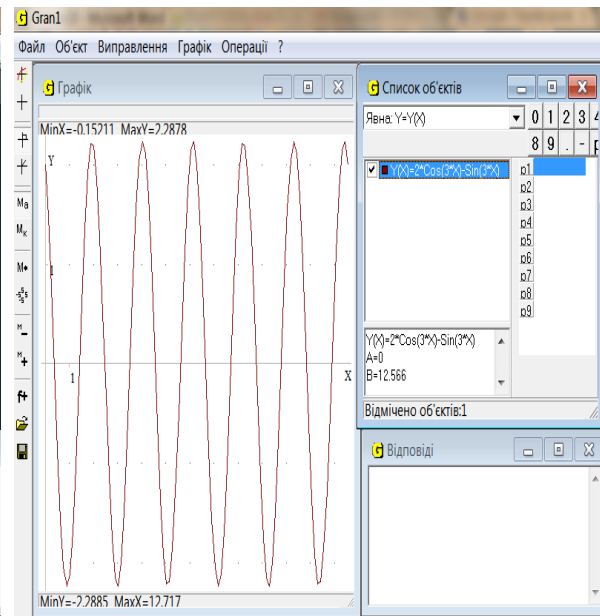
Gran1

Файл Об'єкт Виправлення Графік Операції ?

Графік

MinX=-0.15211 MaxY=2.2878

Y

1

1

X

MinY=-2.2885 MaxX=12.717

Список об'єктів

Явна: Y=Y(X)

0 1 2 3 4

8 9 . - p

Y(X)=2*Cos(3*X)-Sin(3*X)

p1
p2
p3
p4
p5
p6
p7
p8
p9

Y(X)=2*Cos(3*X)-Sin(3*X)
A=0
B=12.566

Відмічено об'єктів:1

Відповіді